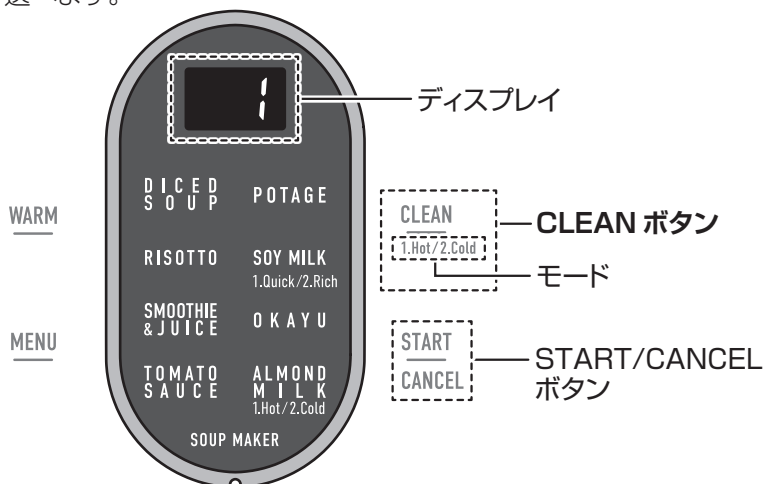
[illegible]

1

ディスプレイ

DICED SOUP

POTAGE

WARM

CLEAN

CLEAN ボタン

1.Hot/2.Cold

モード

RISOTTO

SOY MILK
1.Quick/2.Rich

SMOOTHIE & JUICE

OKAYU

MENU

START

CANCEL

START/CANCEL ボタン

TOMATO SAUCE

ALMOND MILK
1.Hot/2.Cold

SOUP MAKER